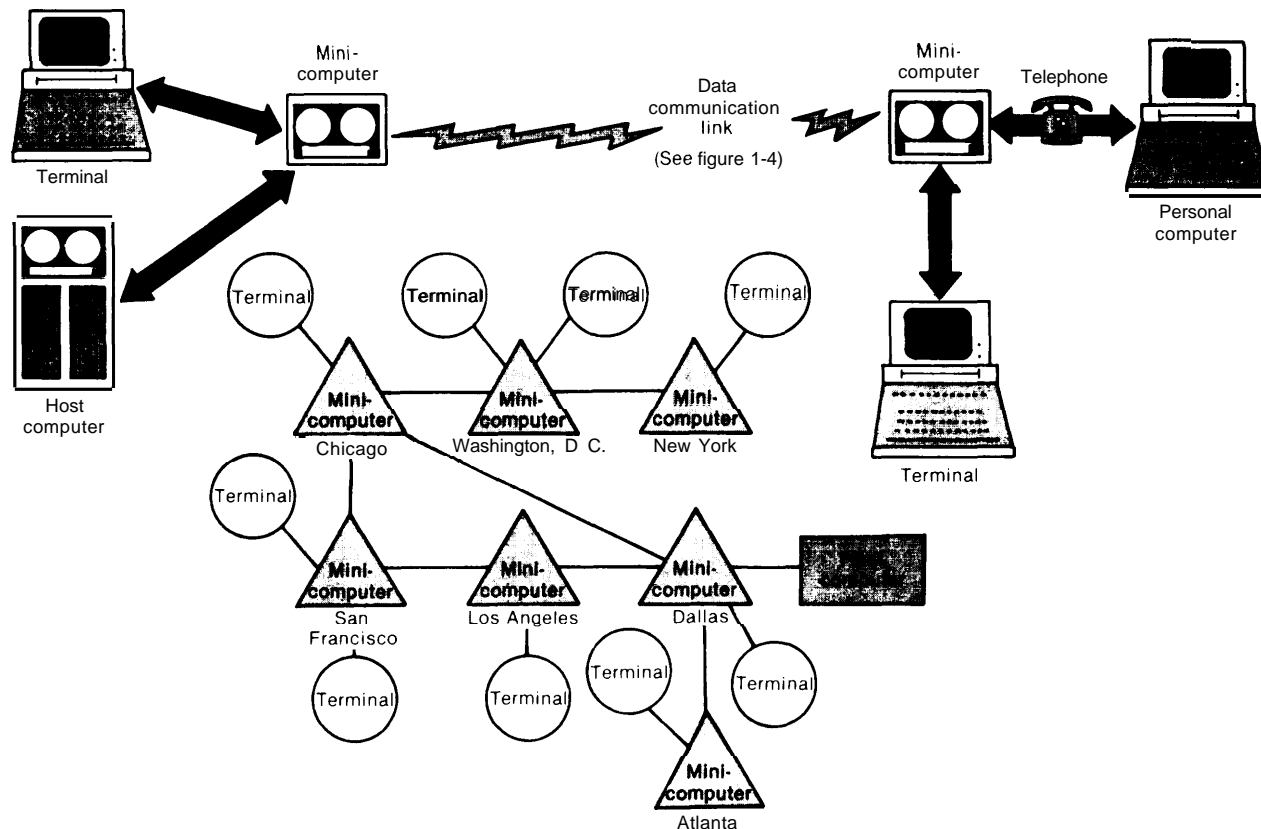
Terminal

Mini-computer

Data communication link

(See figure 1-4)

Mini-computer

Telephone

Personal computer

Host computer

Terminal

Terminal

Terminal

Terminal

Mini-computer

Chicago

Mini-computer

Washington, D C.

Mini-computer

New York

Terminal

Terminal

Mini-computer

San Francisco

Mini-computer

Los Angeles

Mini-computer

Dallas

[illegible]

Terminal

Terminal

Terminal

Terminal

Mini-computer

Atlanta